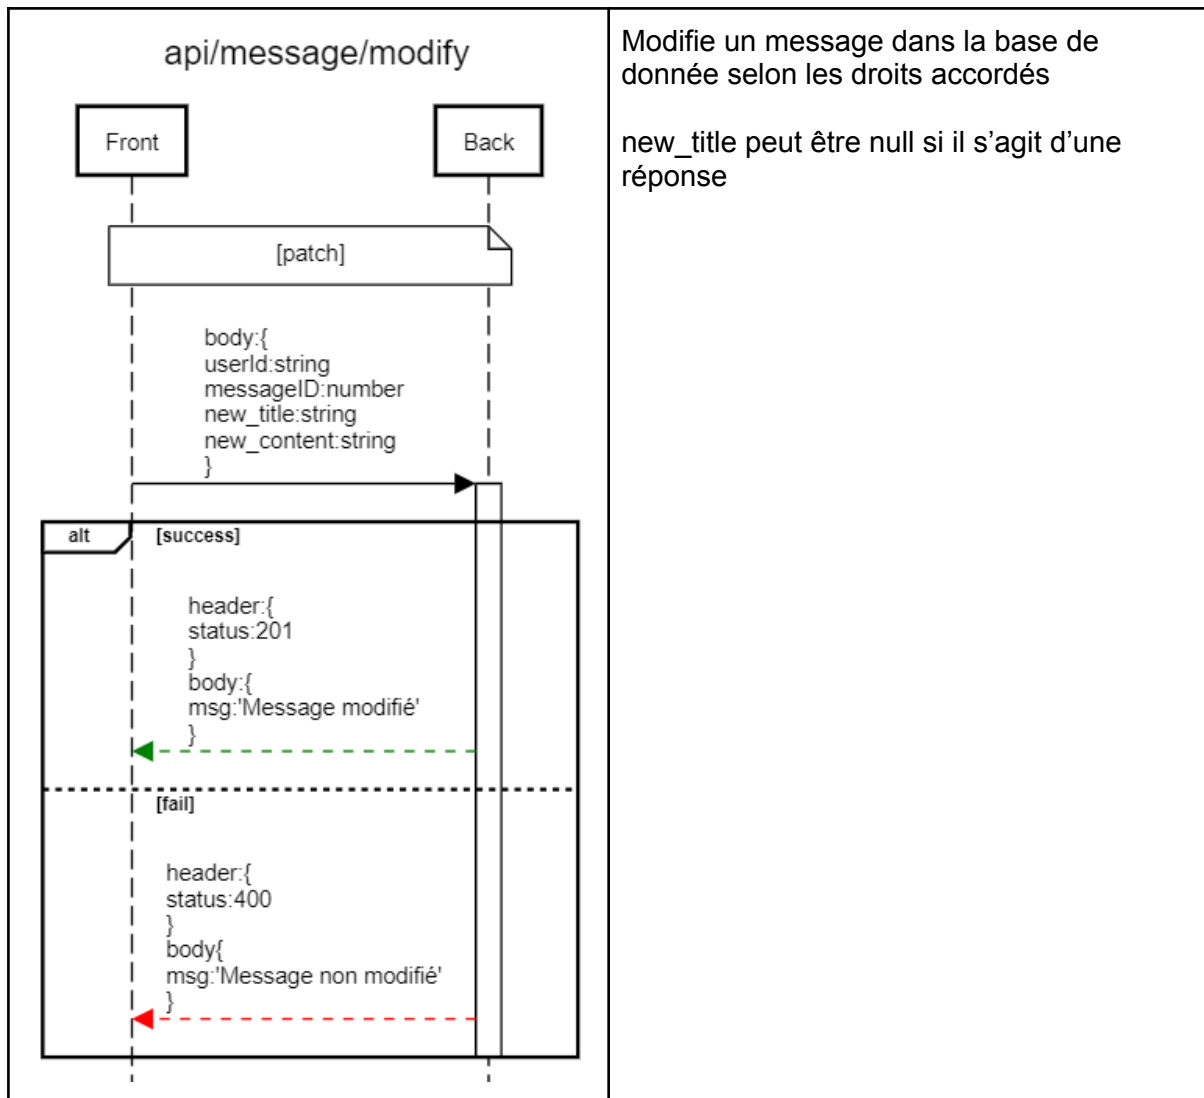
api/message/modify

Front

Back

[patch]

body:{
userId:string
messageID:number
new_title:string
new_content:string
}

alt

[success]

header:{
status:201
}
body:{
msg:'Message modifié'
}

[fail]

header:{
status:400
}
body{
msg:'Message non modifié'
}

Modifie un message dans la base de donnée selon les droits accordés

new_title peut être null si il s’agit d’une réponse